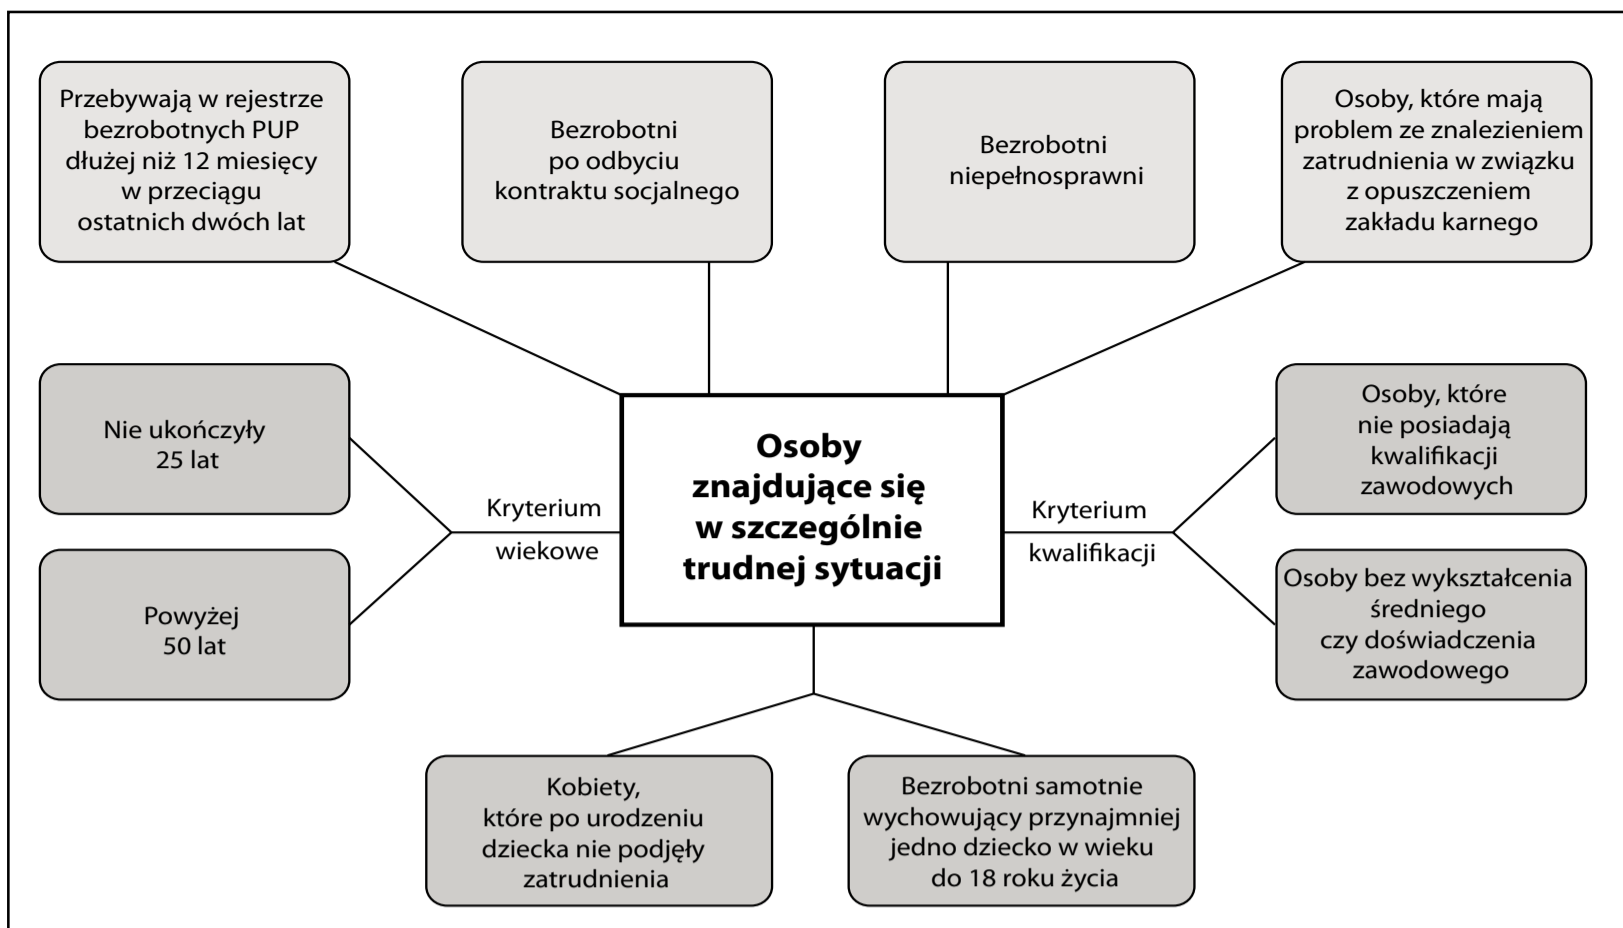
Przebywają w rejestrze bezrobotnych PUP dłużej niż 12 miesięcy w przeciągu ostatnich dwóch lat

Bezrobotni po odbyciu kontraktu socjalnego

Bezrobotni niepełnosprawni

Osoby, które mają problem ze znalezieniem zatrudnienia w związku z opuszczeniem zakładu karnego

Nie ukończyły 25 lat

Powyżej 50 lat

Kryterium wiekowe

Osoby znajdujące się w szczególnie trudnej sytuacji

Kryterium kwalifikacji

Osoby, które nie posiadają kwalifikacji zawodowych

Osoby bez wykształcenia średniego czy doświadczenia zawodowego

Kobiety, które po urodzeniu dziecka nie podjęły zatrudnienia

Bezrobotni samotnie wychowujący przynajmniej jedno dziecko w wieku do 18 roku życia